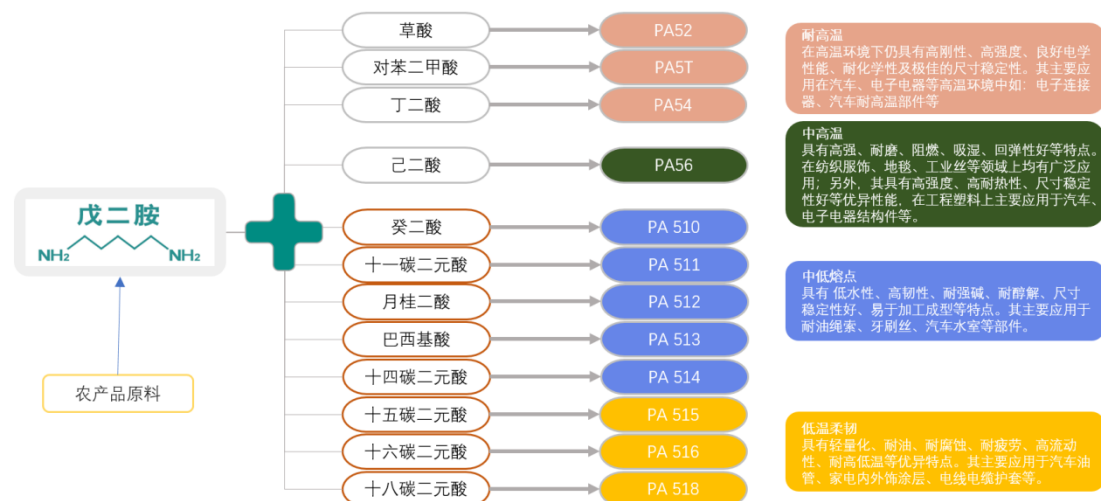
戊二胺

$NH_2$ $NH_2$

农产品原料

草酸
对苯二甲酸
丁二酸
己二酸
癸二酸
十一碳二元酸
月桂二酸
巴西基酸
十四碳二元酸
十五碳二元酸
十六碳二元酸
十八碳二元酸

PA52
PA5T
PA54
PA56
PA 510
PA 511
PA 512
PA 513
PA 514
PA 515
PA 516
PA 518

耐高温
在高温环境下仍具有高刚性、高强度、良好电学性能、耐化学性及极佳的尺寸稳定性。其主要应用在汽车、电子电器等高温环境中如：电子连接器、汽车耐高温部件等

中高温
具有高强、耐磨、阻燃、吸湿、回弹性好等特点。在纺织服饰、地毯、工业丝等领域上均有广泛应用；另外，其具有高强度、高耐热性、尺寸稳定性好等优异性能，在工程塑料上主要应用于汽车、电子电器结构件等。

中低熔点
具有 低水性、高韧性、耐强碱、耐醇解、尺寸稳定性好、易于加工成型等特点。其主要应用于耐油绳索、牙刷丝、汽车水室等部件。

低温柔韧
具有轻量化、耐油、耐腐蚀、耐疲劳、高流动性、耐高低温等优异特点。其主要应用于汽车油管、家电内外饰涂层、电线电缆护套等。